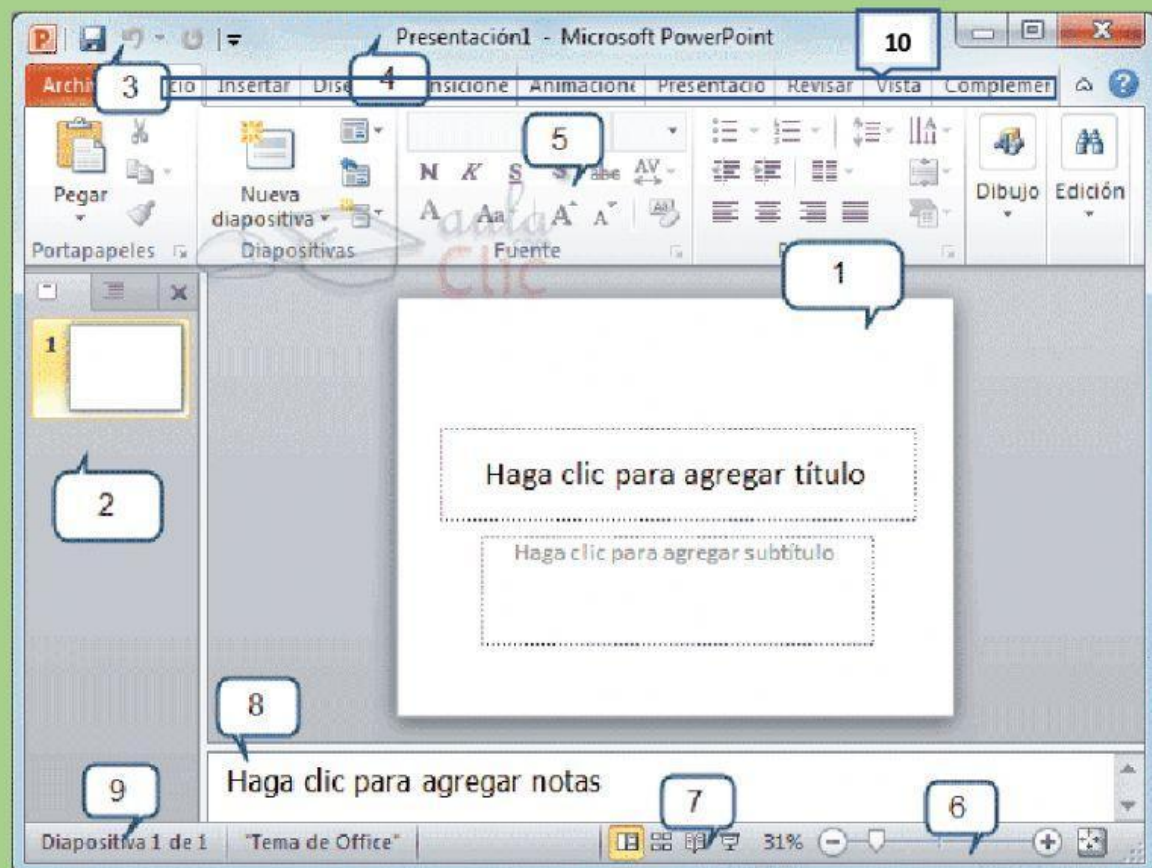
Presentación1 - Microsoft PowerPoint

10

Archi 3 icio Insertar Dise 4 ansicione Animacione Presentacio Revisar Vista Complemer

5

Pegar

Nueva diapositiva

N K S S abc AV

A Aa A A

Dibujo Edición

Portapapeles

Diapositivas

Fuente

aula Clic

1

1

2

Haga clic para agregar título

Haga clic para agregar subtítulo

8

Haga clic para agregar notas

9

7

6

Diapositiva 1 de 1 "Tema de Office" 31%